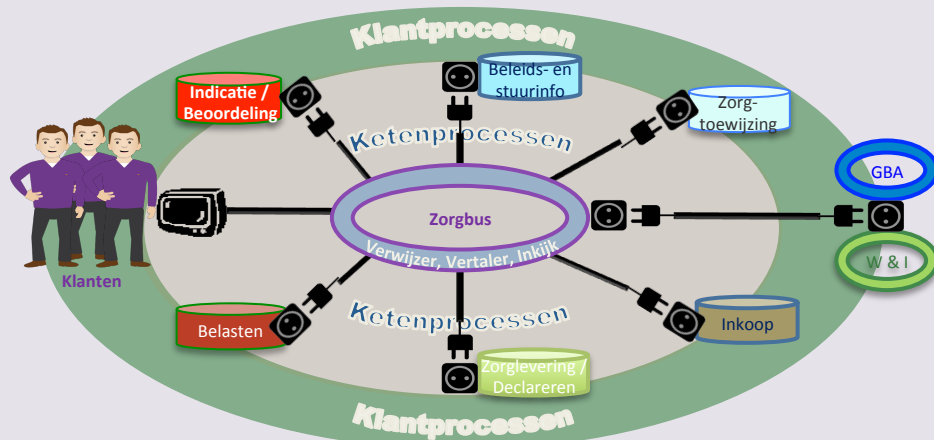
Klantprocessen

Indicatie / Beoordeling

Beleids- en stuurinfo

Zorg-toewijzing

Ketenprocessen

GBA

Klanten

Zorgbus

Verwijzer, Vertaler, Inkijk

W & I

Ketenprocessen

Belasten

Inkoop

Zorglevering / Declareren

Klantprocessen